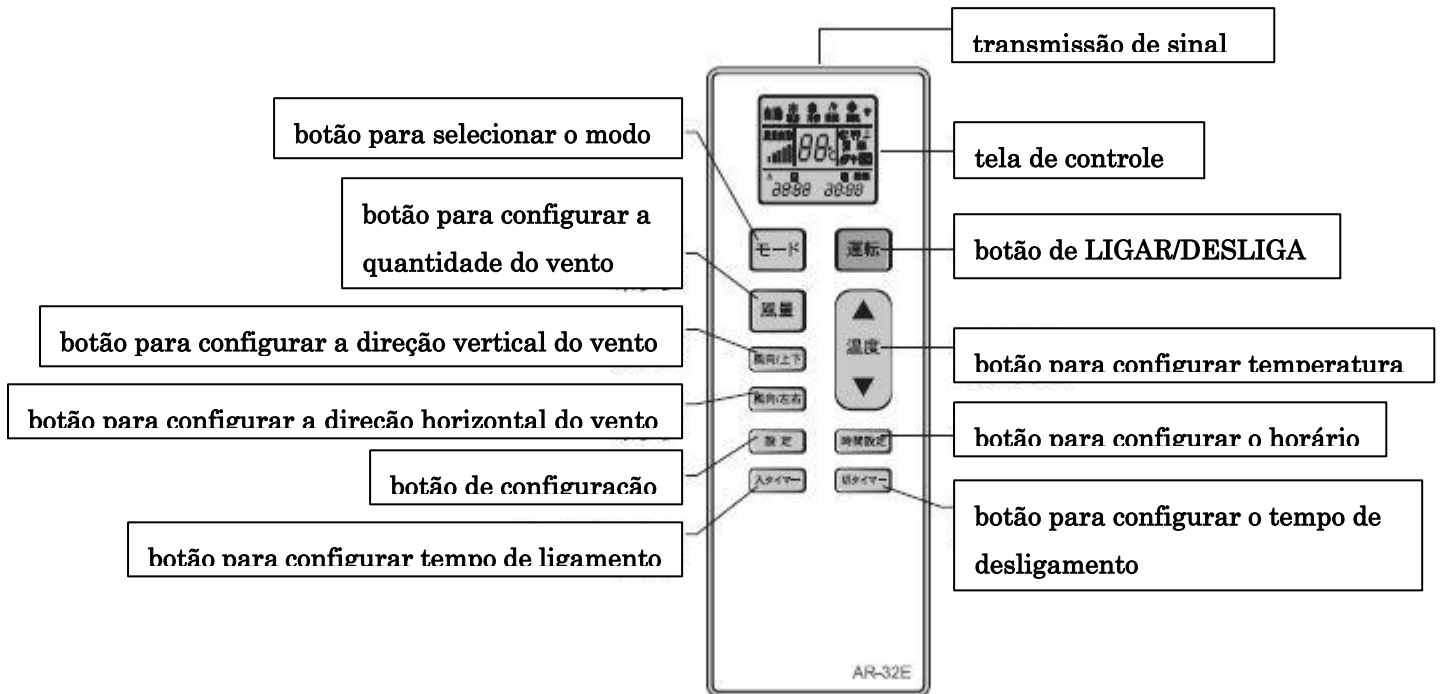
transmissão de sinal

botão para selecionar o modo

tela de controle

botão para configurar a quantidade do vento

モード

運転

botão de LIGAR/DESLIGA

風量

botão para configurar a direção vertical do vento

風向上下

温度

botão para configurar temperatura

botão para configurar a direção horizontal do vento

風向左右

設定

時間設定

botão para configurar o horário

botão de configuração

入タイマー

切タイマー

botão para configurar o tempo de desligamento

botão para configurar tempo de ligamento

AR-32E